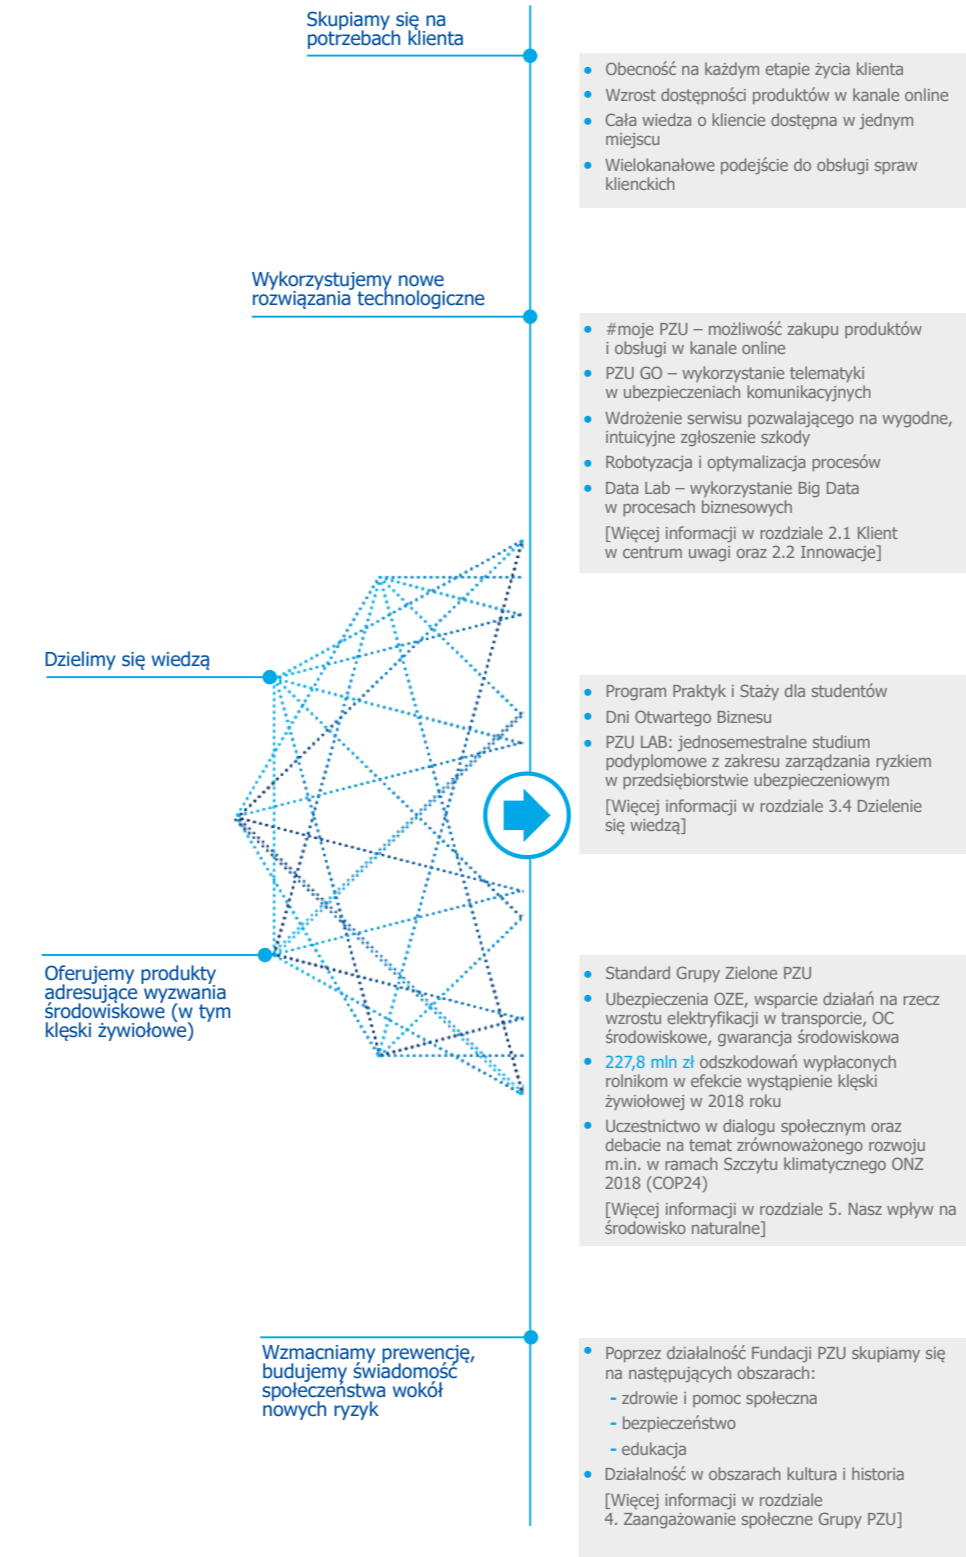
Skupiamy się na potrzebach klienta

- Obecność na każdym etapie życia klienta
- Wzrost dostępności produktów w kanale online
- Cała wiedza o kliencie dostępna w jednym miejscu
- Wielokanałowe podejście do obsługi spraw klienckich

Wykorzystujemy nowe rozwiązania technologiczne

- #moje PZU – możliwość zakupu produktów i obsługi w kanale online
- PZU GO – wykorzystanie telematyki w ubezpieczeniach komunikacyjnych
- Wdrożenie serwisu pozwalającego na wygodne, intuicyjne zgłoszenie szkody
- Robotyzacja i optymalizacja procesów
- Data Lab – wykorzystanie Big Data w procesach biznesowych

[Więcej informacji w rozdziale 2.1 Klient w centrum uwagi oraz 2.2 Innowacje]

Dzielimy się wiedzą

- Program Praktyk i Staży dla studentów
- Dni Otwartego Biznesu
- PZU LAB: jednosemestralne studium podyplomowe z zakresu zarządzania ryzkiem w przedsiębiorstwie ubezpieczeniowym

[Więcej informacji w rozdziale 3.4 Dzielenie się wiedzą]

Oferujemy produkty adresujące wyzwania środowiskowe (w tym klęski żywiołowe)

- Standard Grupy Zielone PZU
- Ubezpieczenia OZE, wsparcie działań na rzecz wzrostu elektryfikacji w transporcie, OC środowiskowe, gwarancja środowiskowa
- 227,8 mln zł odszkodowań wypłaconych rolnikom w efekcie wystąpienie klęski żywiołowej w 2018 roku
- Uczestnictwo w dialogu społecznym oraz debacie na temat zrównoważonego rozwoju m.in. w ramach Szczytu klimatycznego ONZ 2018 (COP24)

[Więcej informacji w rozdziale 5. Nasz wpływ na środowisko naturalne]

Wzmacniamy prewencję, budujemy świadomość społeczeństwa wokół nowych ryzyk

- Poprzez działalność Fundacji PZU skupiamy się na następujących obszarach:
  - zdrowie i pomoc społeczna
  - bezpieczeństwo
  - edukacja
- Działalność w obszarach kultura i historia

[Więcej informacji w rozdziale 4. Zaangażowanie społeczne Grupy PZU]